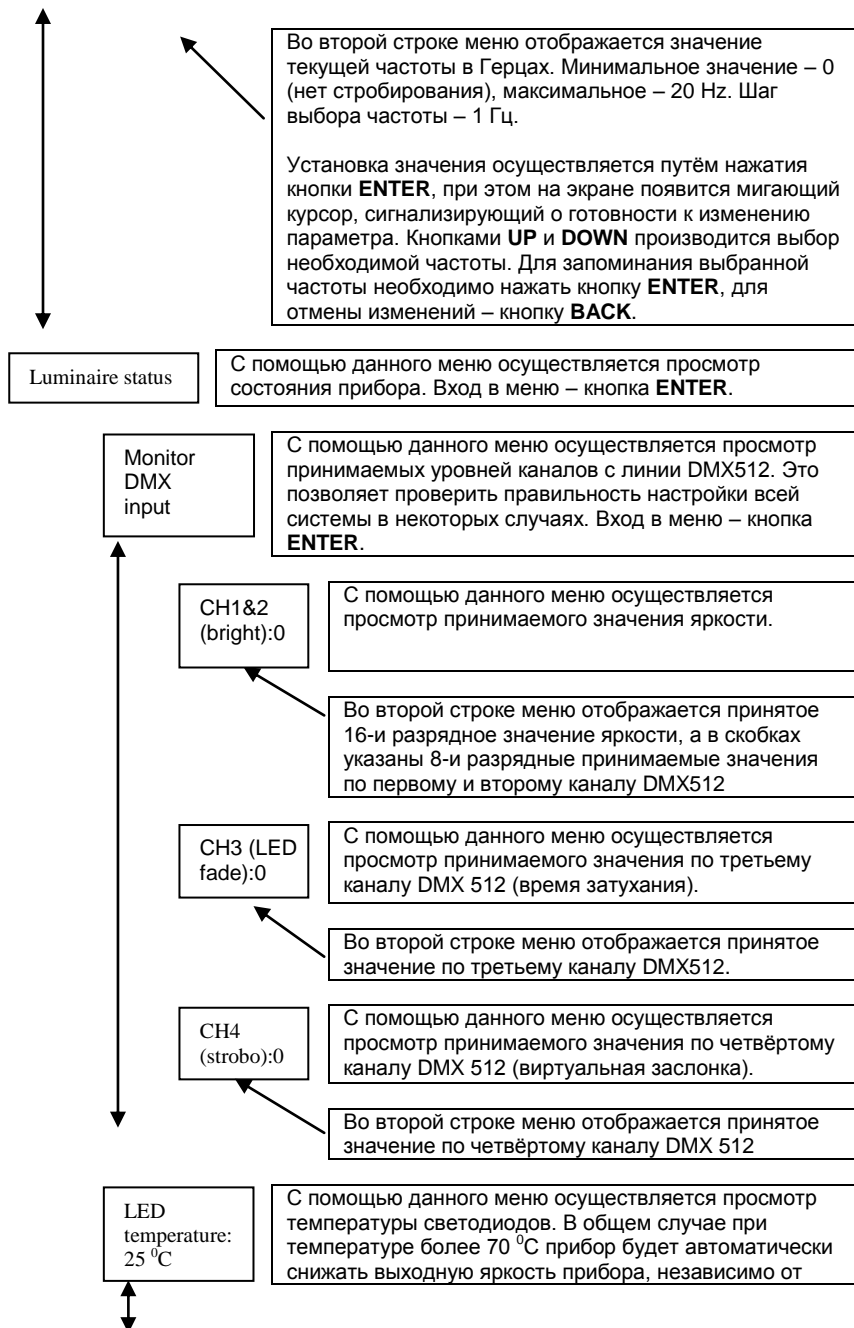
Во второй строке меню отображается значение текущей частоты в Герцах. Минимальное значение – 0 (нет стробирования), максимальное – 20 Hz. Шаг выбора частоты – 1 Гц.

Установка значения осуществляется путём нажатия кнопки **ENTER**, при этом на экране появится мигающий курсор, сигнализирующий о готовности к изменению параметра. Кнопками **UP** и **DOWN** производится выбор необходимой частоты. Для запоминания выбранной частоты необходимо нажать кнопку **ENTER**, для отмены изменений – кнопку **BACK**.

Luminaire status

С помощью данного меню осуществляется просмотр состояния прибора. Вход в меню – кнопка **ENTER**.

Monitor DMX input

С помощью данного меню осуществляется просмотр принимаемых уровней каналов с линии DMX512. Это позволяет проверить правильность настройки всей системы в некоторых случаях. Вход в меню – кнопка **ENTER**.

CH1&2 (bright):0

С помощью данного меню осуществляется просмотр принимаемого значения яркости.

Во второй строке меню отображается принятое 16-и разрядное значение яркости, а в скобках указаны 8-и разрядные принимаемые значения по первому и второму каналу DMX512

CH3 (LED fade):0

С помощью данного меню осуществляется просмотр принимаемого значения по третьему каналу DMX 512 (время затухания).

Во второй строке меню отображается принятое значение по третьему каналу DMX512.

CH4 (strobo):0

С помощью данного меню осуществляется просмотр принимаемого значения по четвёртому каналу DMX 512 (виртуальная заслонка).

Во второй строке меню отображается принятое значение по четвёртому каналу DMX 512

LED temperature: 25 $^0$C

С помощью данного меню осуществляется просмотр температуры светодиодов. В общем случае при температуре более 70 $^0$C прибор будет автоматически снижать выходную яркость прибора, независимо от